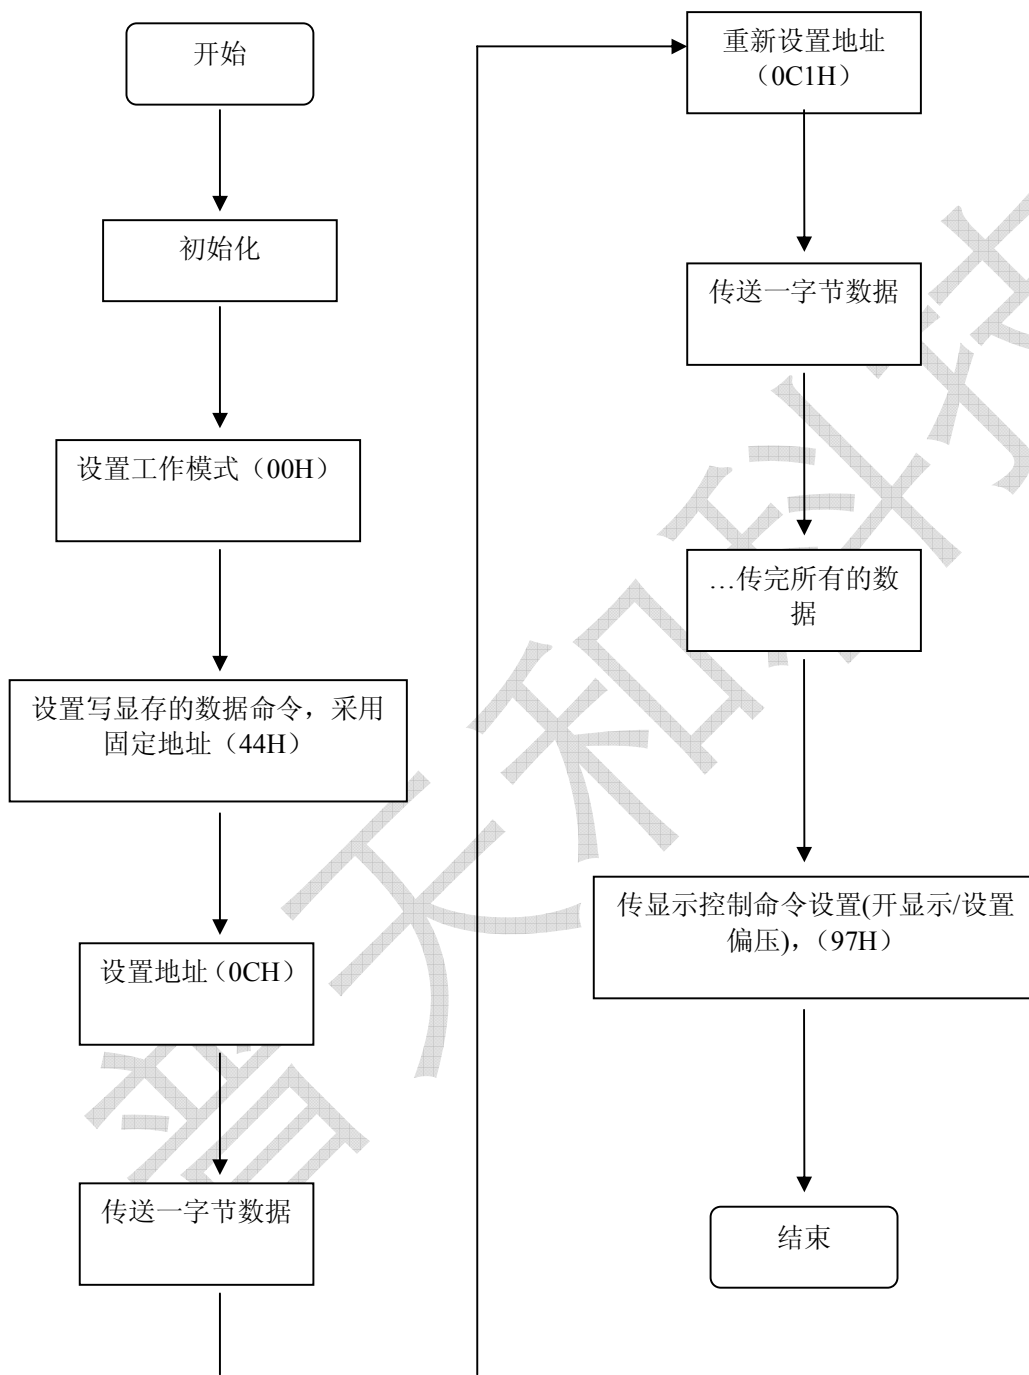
开始

初始化

设置工作模式（00H）

设置写显存的数据命令，采用固定地址（44H）

设置地址（0CH）

传送一字节数据

重新设置地址（0C1H）

传送一字节数据

…传完所有的数据

传显示控制命令设置(开显示/设置偏压)，（97H）

结束

天和科技